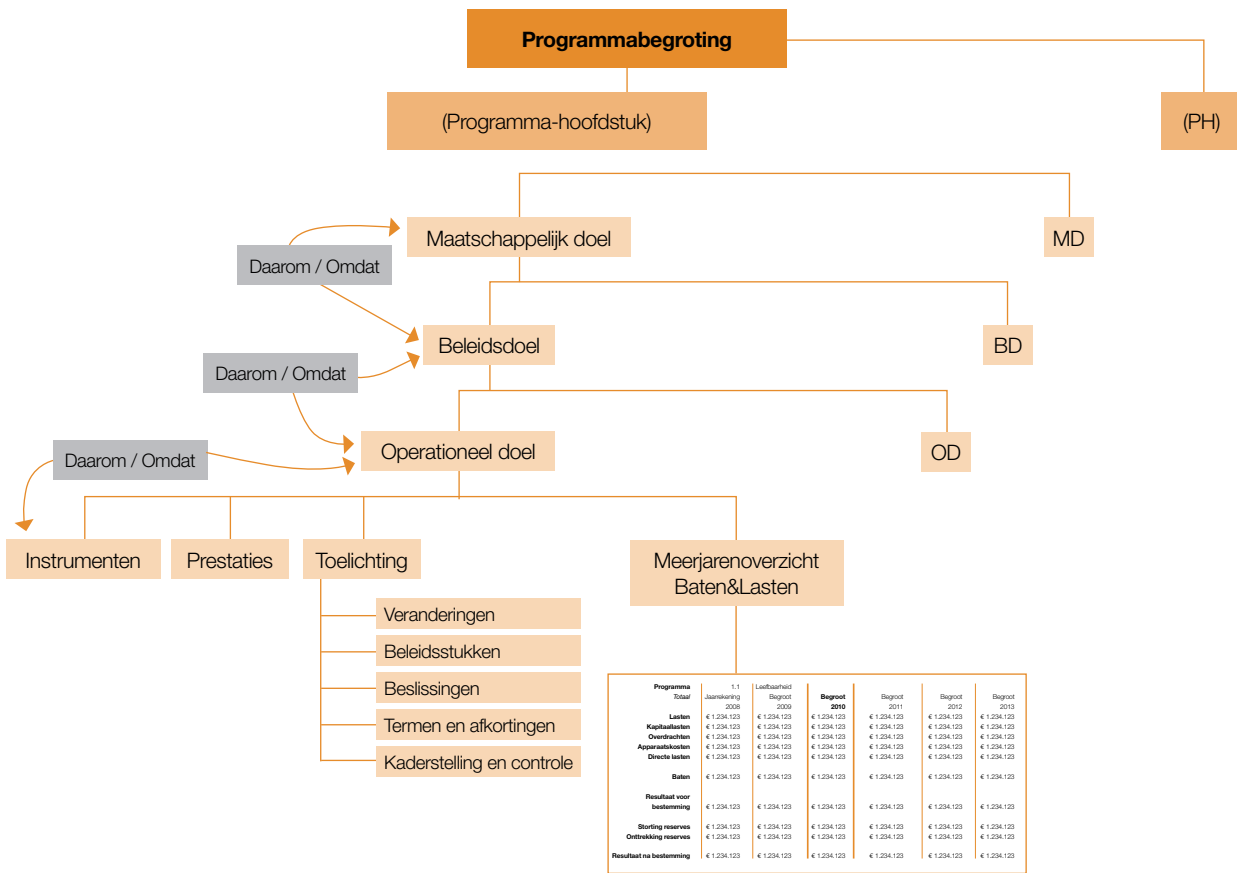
Programmabegroting

(Programma-hoofdstuk)

(PH)

Maatschappelijk doel

MD

Daarom / Omdat

Beleidsdoel

BD

Daarom / Omdat

Operationeel doel

OD

Daarom / Omdat

Instrumenten

Prestaties

Toelichting

Meerjarenoverzicht Baten&Lasten

Veranderingen

Beleidsstukken

Beslissingen

Termen en afkortingen

Kaderstelling en controle

| Programma | 1.1 | Leefbaarheid | | | | |
|---|---|---|---|---|---|---|
| *Totaal* | Jaarrekening 2008 | Begroot 2009 | **Begroot 2010** | Begroot 2011 | Begroot 2012 | Begroot 2013 |
| **Lasten** | € 1.234.123 | € 1.234.123 | € 1.234.123 | € 1.234.123 | € 1.234.123 | € 1.234.123 |
| **Kapitaallasten** | € 1.234.123 | € 1.234.123 | € 1.234.123 | € 1.234.123 | € 1.234.123 | € 1.234.123 |
| **Overdrachten** | € 1.234.123 | € 1.234.123 | € 1.234.123 | € 1.234.123 | € 1.234.123 | € 1.234.123 |
| **Apparaatskosten** | € 1.234.123 | € 1.234.123 | € 1.234.123 | € 1.234.123 | € 1.234.123 | € 1.234.123 |
| **Directe lasten** | € 1.234.123 | € 1.234.123 | € 1.234.123 | € 1.234.123 | € 1.234.123 | € 1.234.123 |
| **Baten** | € 1.234.123 | € 1.234.123 | € 1.234.123 | € 1.234.123 | € 1.234.123 | € 1.234.123 |
| **Resultaat voor bestemming** | € 1.234.123 | € 1.234.123 | € 1.234.123 | € 1.234.123 | € 1.234.123 | € 1.234.123 |
| **Storting reserves** | € 1.234.123 | € 1.234.123 | € 1.234.123 | € 1.234.123 | € 1.234.123 | € 1.234.123 |
| **Onttrekking reserves** | € 1.234.123 | € 1.234.123 | € 1.234.123 | € 1.234.123 | € 1.234.123 | € 1.234.123 |
| **Resultaat na bestemming** | € 1.234.123 | € 1.234.123 | € 1.234.123 | € 1.234.123 | € 1.234.123 | € 1.234.123 |